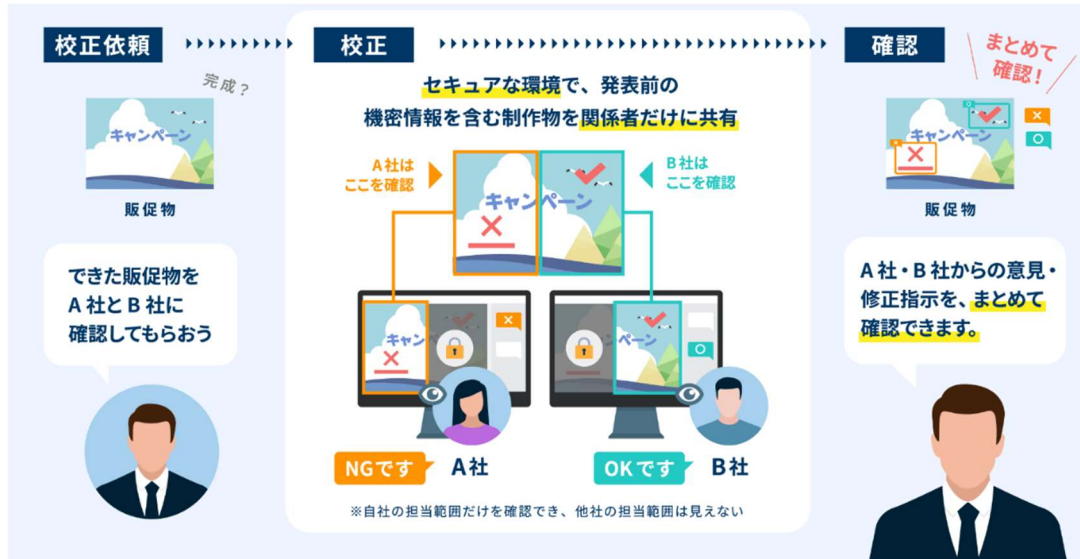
校正依頼

完成？

キャンペーン

販促物

できた販促物を
A社とB社に
確認してもらおう

校正

セキュアな環境で、発表前の
機密情報を含む制作物を関係者だけに共有

A社は
ここを確認

B社は
ここを確認

キャンペーン

キャン

ペーン

NGです　A社

OKです　B社

※自社の担当範囲だけを確認でき、他社の担当範囲は見えない

確認

まとめて
確認！

キャンペーン

販促物

A社・B社からの意見・
修正指示を、まとめて
確認できます。